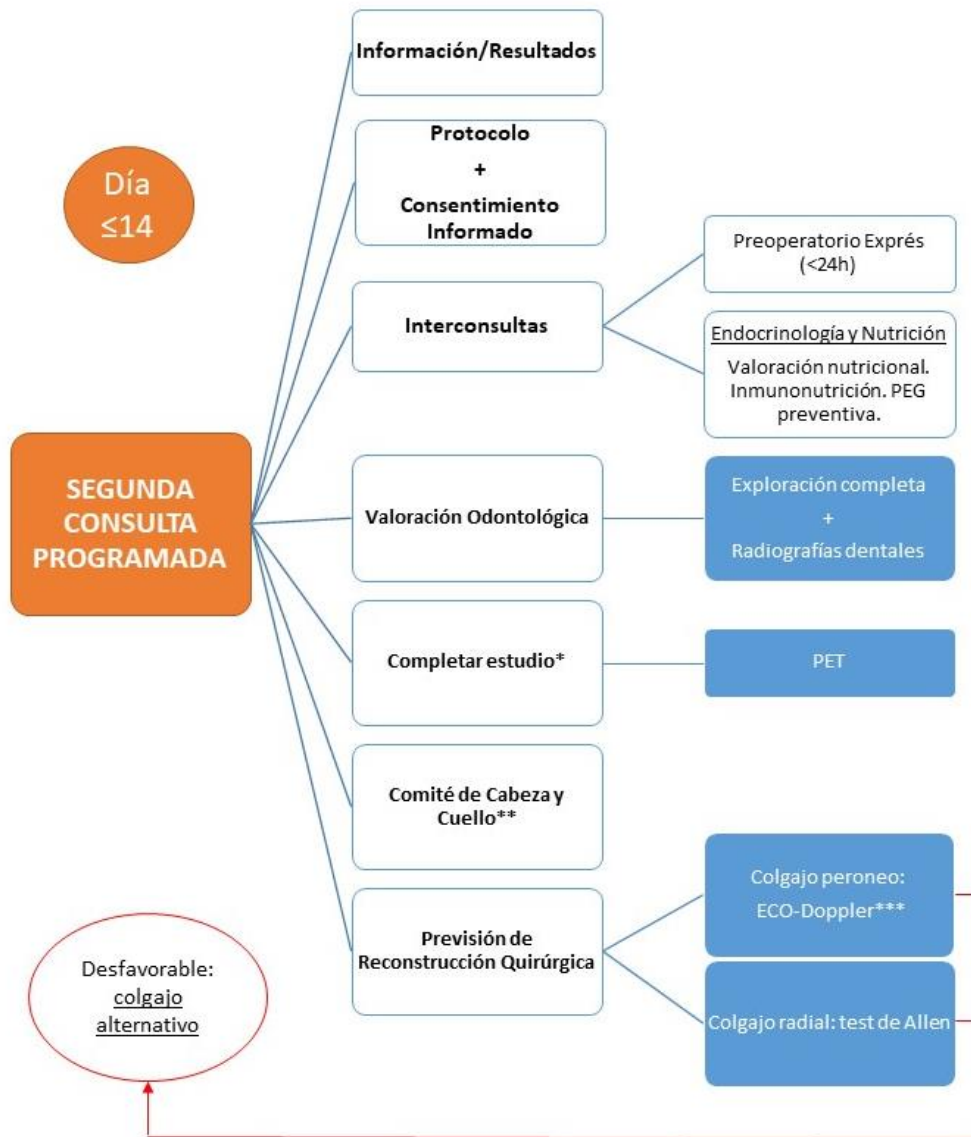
Día
≤14

SEGUNDA CONSULTA PROGRAMADA

Información/Resultados

Protocolo
+
Consentimiento Informado

Interconsultas

Preoperatorio Exprés (<24h)

Endocrinología y Nutrición
Valoración nutricional. Inmunonutrición. PEG preventiva.

Valoración Odontológica

Exploración completa
+
Radiografías dentales

Completar estudio*

PET

Comité de Cabeza y Cuello**

Previsión de Reconstrucción Quirúrgica

Colgajo peroneo: ECO-Doppler***

Colgajo radial: test de Allen

Desfavorable: colgajo alternativo